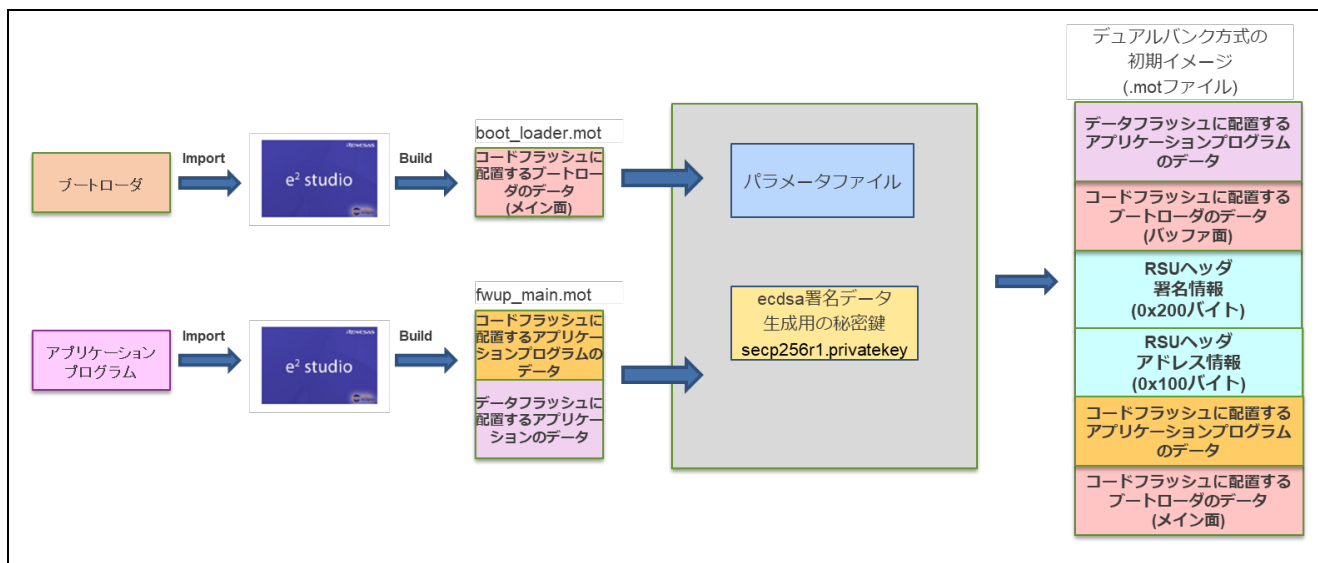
デュアルバンク方式の
初期イメージ
(.motファイル)

ブートローダ

Import

RENESAS
e² studio

Build

boot_loader.mot

コードフラッシュに配置するブートローダのデータ
(メイン面)

パラメータファイル

アプリケーションプログラム

Import

RENESAS
e² studio

Build

fwup_main.mot

コードフラッシュに配置するアプリケーションプログラムのデータ

データフラッシュに配置するアプリケーションのデータ

ecdsa署名データ
生成用の秘密鍵
secp256r1.privatekey

データフラッシュに配置するアプリケーションプログラムのデータ

コードフラッシュに配置するブートローダのデータ
(バッファ面)

RSUヘッダ
署名情報
(0x200バイト)

RSUヘッダ
アドレス情報
(0x100バイト)

コードフラッシュに配置するアプリケーションプログラムのデータ

コードフラッシュに配置するブートローダのデータ
(メイン面)